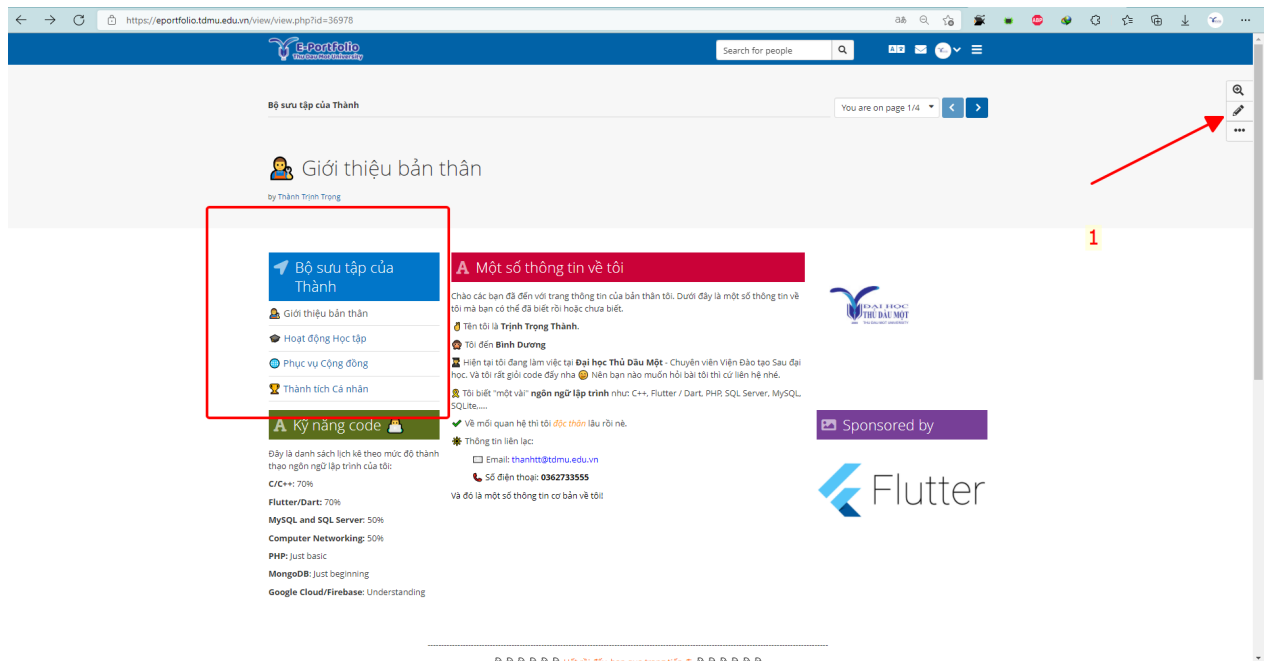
https://eportfolio.tdmu.edu.vn/view/view.php?id=36978

E-Portfolio
Thu Dau Mot University

Search for people

Bộ sưu tập của Thành

You are on page 1/4

Giới thiệu bản thân

by Thành Trịnh Trọng

1

Bộ sưu tập của Thành

Giới thiệu bản thân

Hoạt động Học tập

Phục vụ Cộng đồng

Thành tích Cá nhân

Kỹ năng code

Đây là danh sách lịch kê theo mức độ thành thạo ngôn ngữ lập trình của tôi:

**C/C++**: 70%

**Flutter/Dart**: 70%

**MySQL and SQL Server**: 50%

**Computer Networking**: 50%

**PHP**: Just basic

**MongoDB**: Just beginning

**Google Cloud/Firebase**: Understanding

Một số thông tin về tôi

Chào các bạn đã đến với trang thông tin của bản thân tôi. Dưới đây là một số thông tin về tôi mà bạn có thể đã biết rồi hoặc chưa biết.

Tên tôi là **Trịnh Trọng Thành**.

Tôi đến **Bình Dương**

Hiện tại tôi đang làm việc tại **Đại học Thủ Dầu Một** - Chuyên viên Viện Đào tạo Sau đại học. Và tôi rất giỏi code đấy nha Nên bạn nào muốn hỏi bài tôi thì cứ liên hệ nhé.

Tôi biết "một vài" **ngôn ngữ lập trình** như: C++, Flutter / Dart, PHP, SQL Server, MySQL, SQLite,....

Về mối quan hệ thì tôi độc thân lâu rồi nè.

Thông tin liên lạc:

Email: thanhtt@tdmu.edu.vn

Số điện thoại: **0362733555**

Và đó là một số thông tin cơ bản về tôi!

ĐẠI HỌC THỦ DẦU MỘT

Sponsored by

Flutter